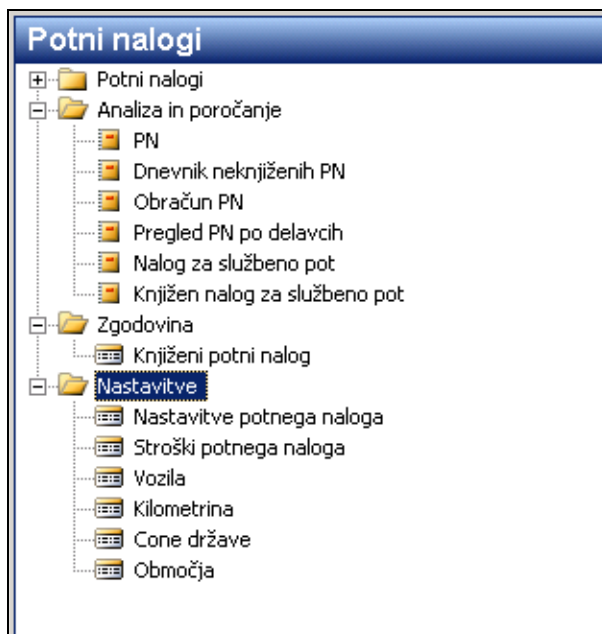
Potni nalogi

Potni nalogi
Analiza in poročanje
PN
Dnevnik neknjiženih PN
Obračun PN
Pregled PN po delavcih
Nalog za službeno pot
Knjižen nalog za službeno pot
Zgodovina
Knjiženi potni nalog
Nastavitve
Nastavitve potnega naloga
Stroški potnega naloga
Vozila
Kilometrina
Cone države
Območja